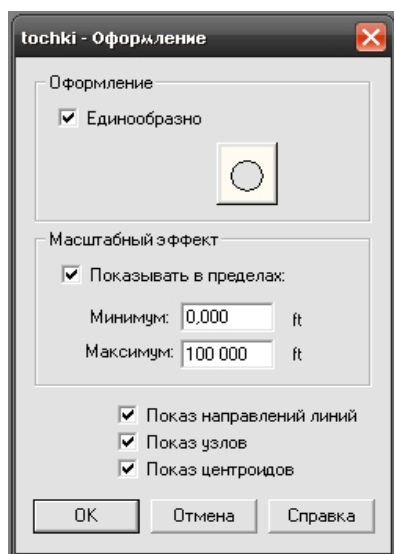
tochki - Оформление

Оформление

Единообразно

Масштабный эффект

Показывать в пределах:

Минимум: 0,000 ft

Максимум: 100 000 ft

Показ направлений линий

Показ узлов

Показ центроидов

OK Отмена Справка